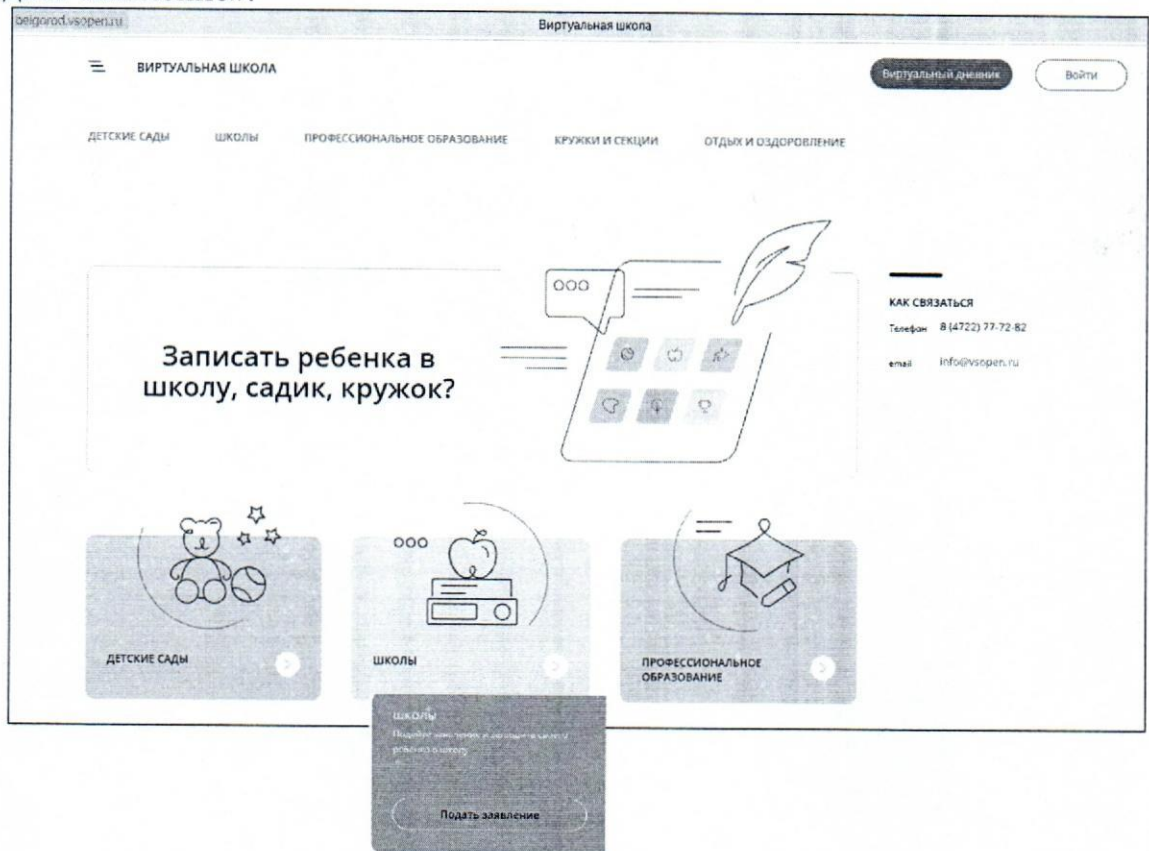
belgorod.vsopen.ru

Виртуальная школа

ВИРТУАЛЬНАЯ ШКОЛА

Виртуальный дневник

Войти

ДЕТСКИЕ САДЫ ШКОЛЫ ПРОФЕССИОНАЛЬНОЕ ОБРАЗОВАНИЕ КРУЖКИ И СЕКЦИИ ОТДЫХ И ОЗДОРОВЛЕНИЕ

Записать ребенка в школу, садик, кружок?

КАК СВЯЗАТЬСЯ

Телефон 8 (4722) 77-72-82

email info@vsopen.ru

ДЕТСКИЕ САДЫ

ШКОЛЫ

ПРОФЕССИОНАЛЬНОЕ ОБРАЗОВАНИЕ

ШКОЛЫ

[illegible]

Подать заявление